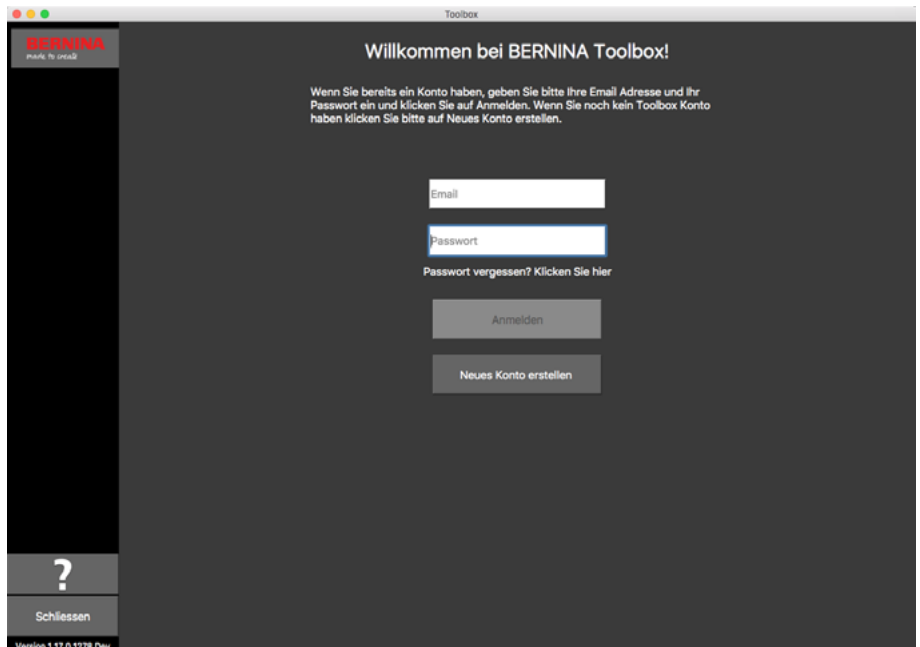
Toolbox

BERNINA
made to create

Willkommen bei BERNINA Toolbox!

Wenn Sie bereits ein Konto haben, geben Sie bitte Ihre Email Adresse und Ihr Passwort ein und klicken Sie auf Anmelden. Wenn Sie noch kein Toolbox Konto haben klicken Sie bitte auf Neues Konto erstellen.

Email

Passwort

Passwort vergessen? Klicken Sie hier

Anmelden

Neues Konto erstellen

?

Schliessen

Version 1.17.0.1278 Dev